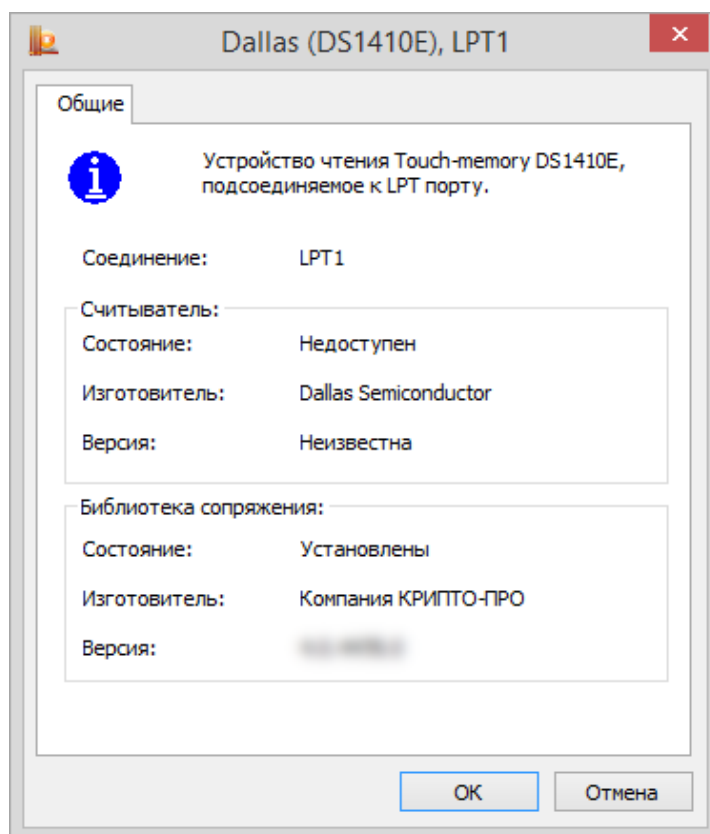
Dallas (DS1410E), LPT1

Общие

Устройство чтения Touch-memory DS1410E, подсоединяемое к LPT порту.

Соединение: LPT1

Считыватель:
Состояние: Недоступен
Изготовитель: Dallas Semiconductor
Версия: Неизвестна

Библиотека сопряжения:
Состояние: Установлены
Изготовитель: Компания КРИПТО-ПРО
Версия: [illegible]

OK Отмена